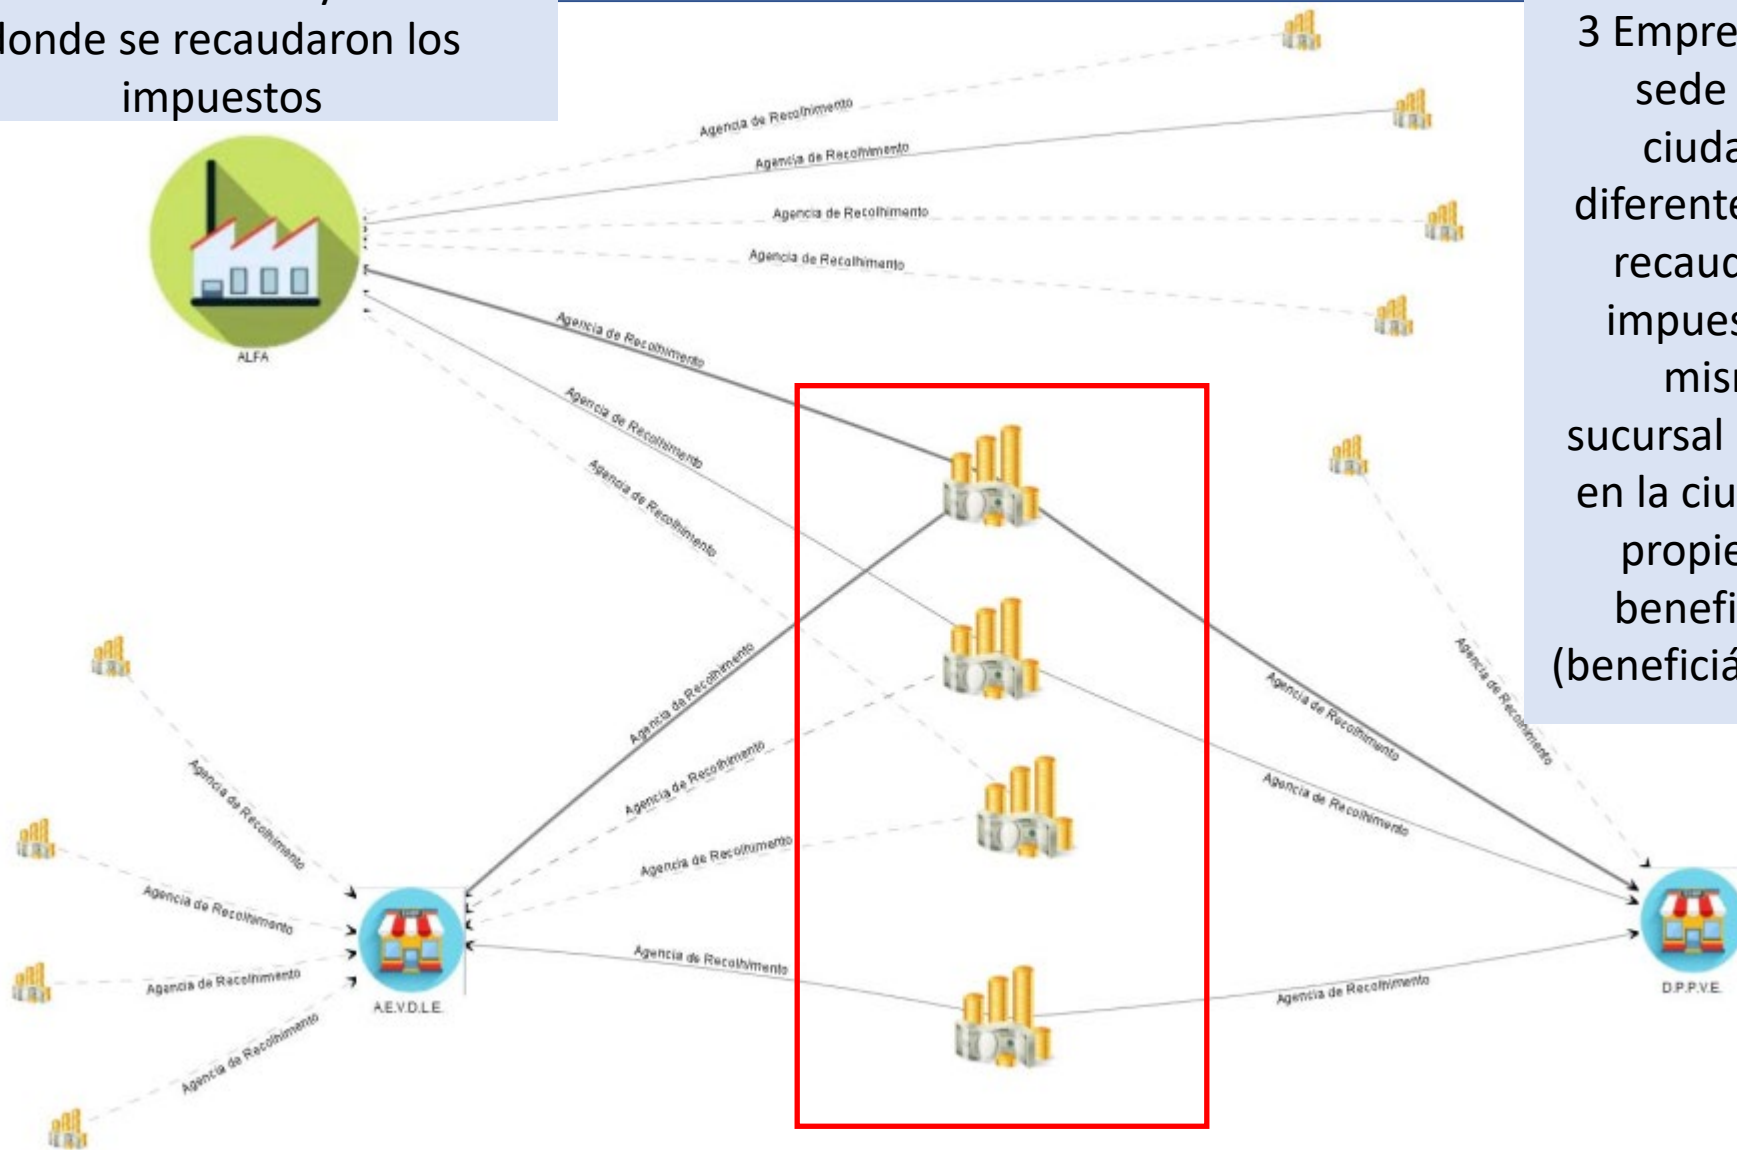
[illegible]
londe se recaudaron los impuestos

3 Empre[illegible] sede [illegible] ciuda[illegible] diferente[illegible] recaud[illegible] impues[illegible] mism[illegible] sucursal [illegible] en la ciu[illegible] propie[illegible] benefi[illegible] (beneficiá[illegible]

Agencia de Recolhimento
Agencia de Recolhimento
Agencia de Recolhimento
Agencia de Recolhimento
ALFA
Agencia de Recolhimento
Agencia de Recolhimento
Agencia de Recolhimento
Agencia de Recolhimento
Agencia de Recolhimento
Agencia de Recolhimento
Agencia de Recolhimento
Agencia de Recolhimento
Agencia de Recolhimento
Agencia de Recolhimento
Agencia de Recolhimento
Agencia de Recolhimento
Agencia de Recolhimento
Agencia de Recolhimento
Agencia de Recolhimento
A.E.V.D.L.E.
Agencia de Recolhimento
D.P.P.V.E.